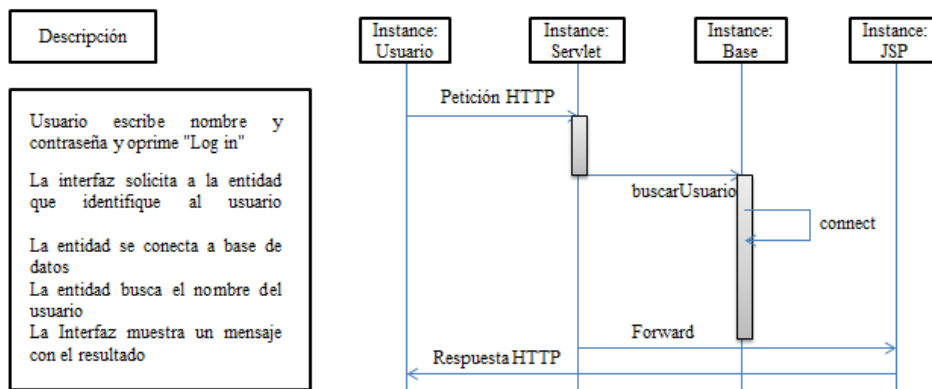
Descripción

Usuario escribe nombre y contraseña y oprime "Log in"

La interfaz solicita a la entidad que identifique al usuario

La entidad se conecta a base de datos
La entidad busca el nombre del usuario
La Interfaz muestra un mensaje con el resultado

Instance: Usuario

Instance: Servlet

Instance: Base

Instance: JSP

Petición HTTP

buscarUsuario

connect

Forward

Respuesta HTTP